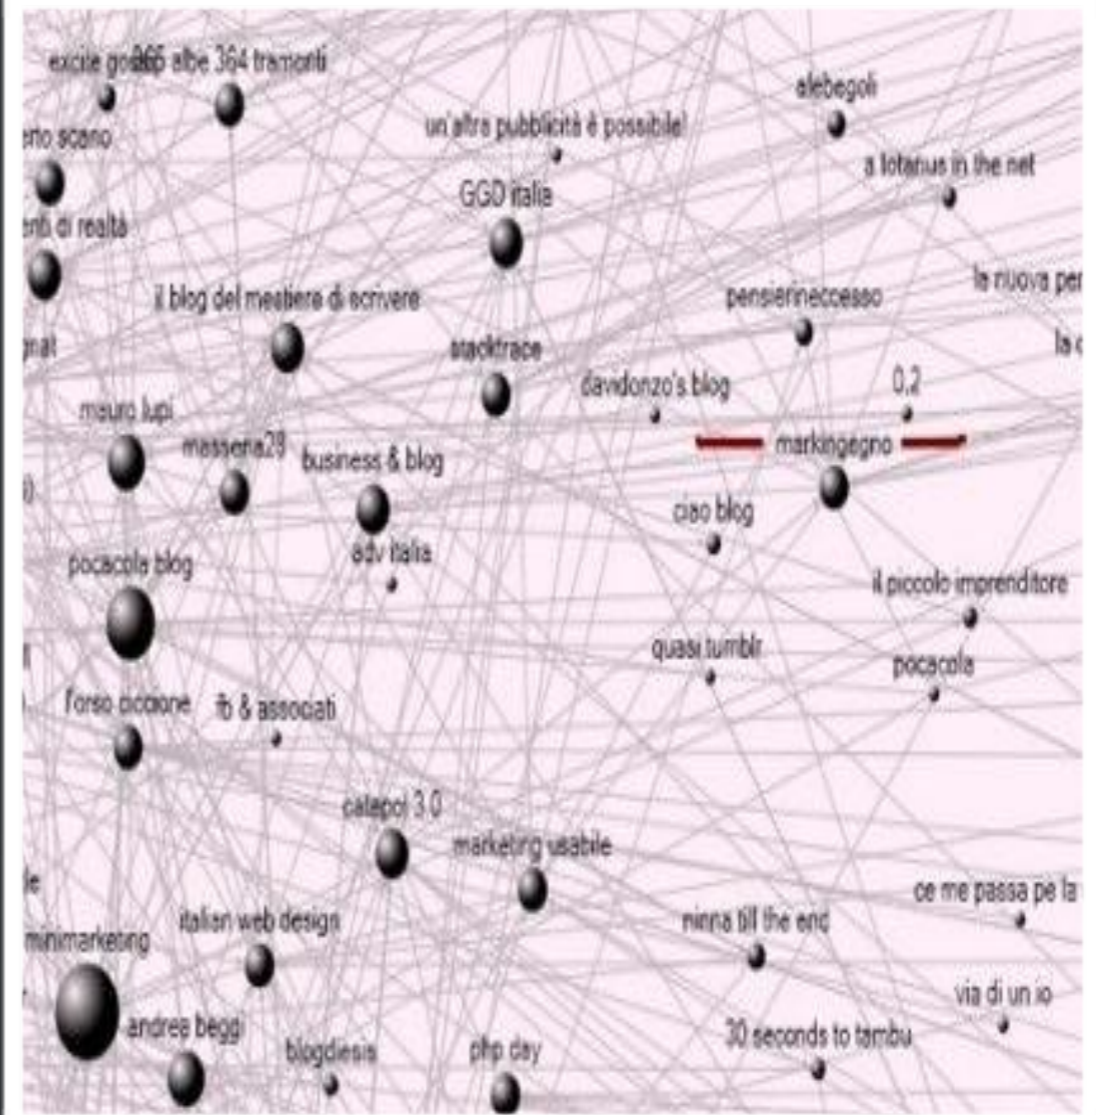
excite go 365 albe 364 tramonti

alebegoli

rto scano

un'altra pubblicità è possibile!

a lotanus in the net

GGD italia

nti di realtà

le nuova per

il blog del mestiere di scrivere

pensierinecesso

nat

stacktrace

la c

davidonzo's blog

0,2

mauro lupi

massena28

markingegno

business & blog

ciao blog

adv italia

pocacola blog

il piccolo imprenditore

quasi tumblr

pocacola

forse ciccione

fb & associati

catepol 3.0

marketing usabile

le

ce me passa pe la

minimarketing

italian web design

ninna till the end

via di un io

andrea beggi

30 seconds to tambu

blogdiesis

php day